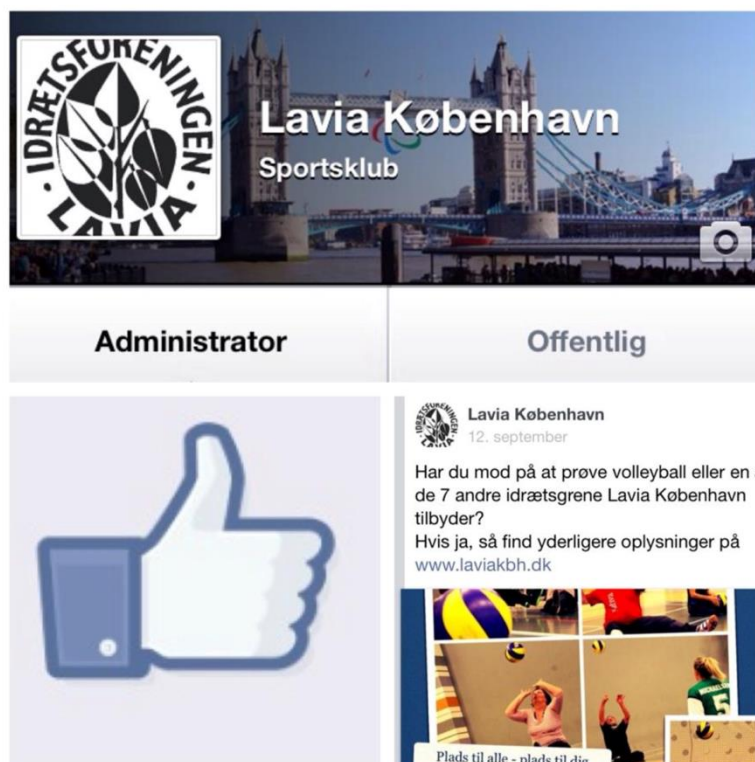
IDRÆTSFORENINGEN LAVIA

Lavia København
Sportsklub

Administrator

Offentlig

IDRÆTSFORENINGEN LAVIA

Lavia København
12. september

Har du mod på at prøve volleyball eller en de 7 andre idrætsgrene Lavia København tilbyder?
Hvis ja, så find yderligere oplysninger på www.laviakbh.dk

Plads til alle - plads til dig